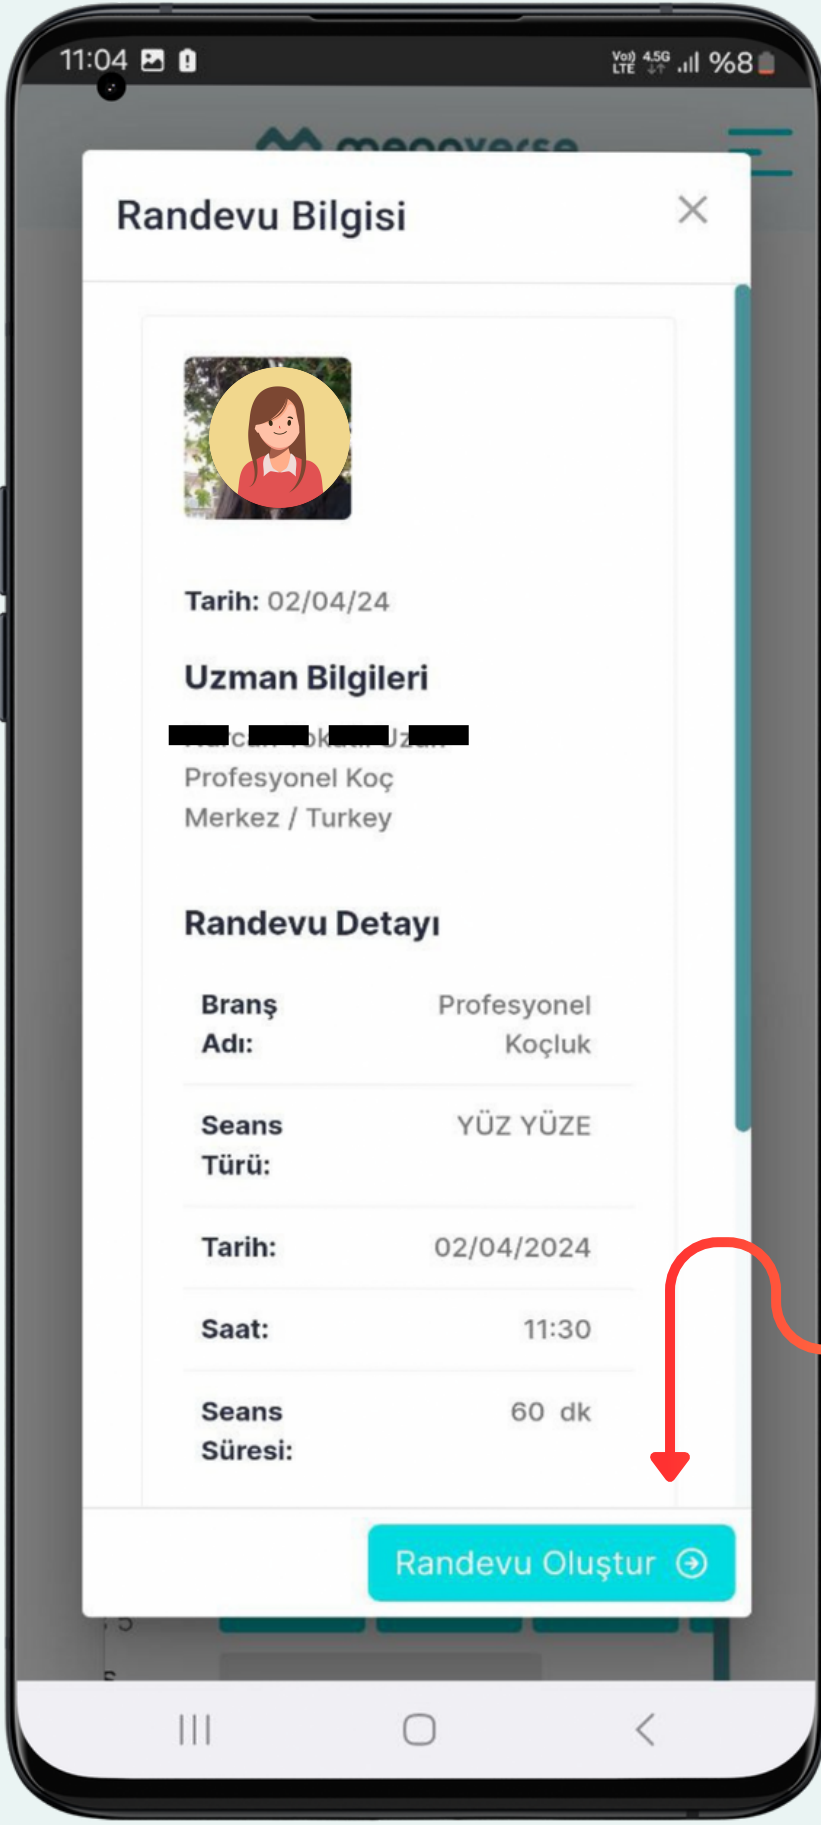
11:04 %8

Randevu Bilgisi ×

Tarih: 02/04/24

Uzman Bilgileri

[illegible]
Profesyonel Koç
Merkez / Turkey

Randevu Detayı

| | |
|---|---|
| Branş Adı: | Profesyonel Koçluk |
| Seans Türü: | YÜZ YÜZE |
| Tarih: | 02/04/2024 |
| Saat: | 11:30 |
| Seans Süresi: | 60 dk |

Randevu Oluştur